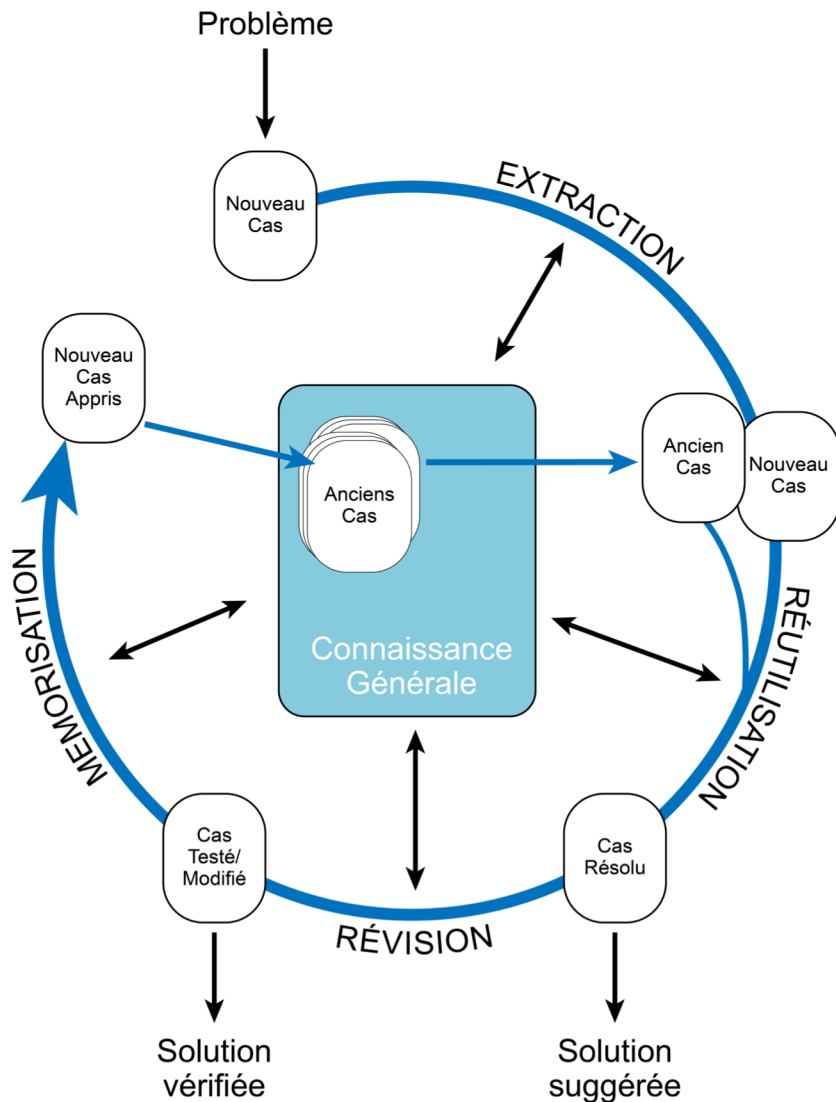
Problème

EXTRACTION

Nouveau Cas

Nouveau Cas Appris

Anciens Cas

Ancien Cas

Nouveau Cas

Connaissance Générale

MEMORISATION

RÉUTILISATION

Cas Testé/ Modifié

Cas Résolu

RÉVISION

Solution vérifiée

Solution suggérée